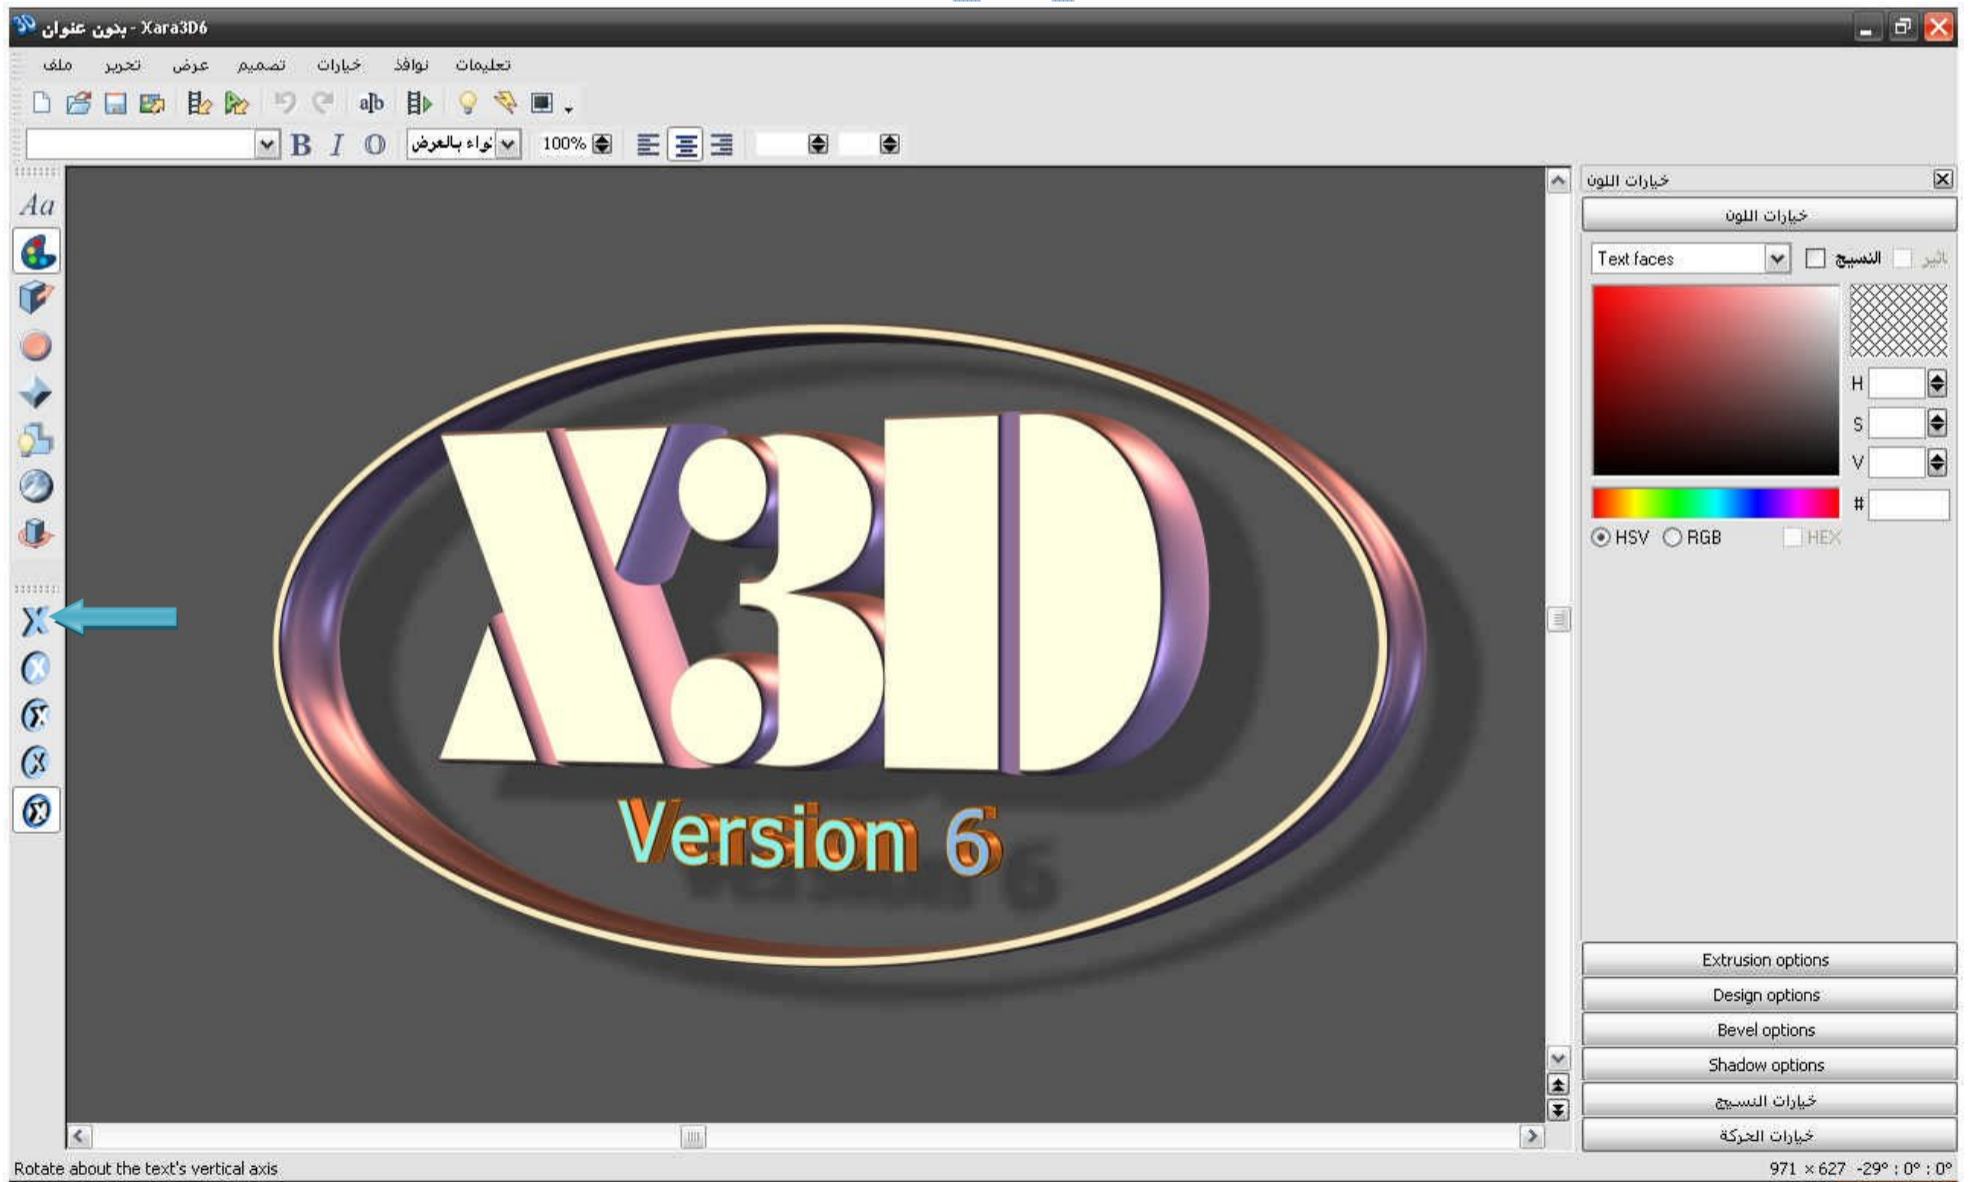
بدون عنوان - Xara3D6

ملف تحرير عرض تصميم خيارات نوافذ تعليمات

B I O نواء بالعرض 100%

Aa

X3D
Version 6

خيارات اللون

خيارات اللون

Text faces النسيج تأثير

H
S
V
#

HSV RGB HEX

Extrusion options
Design options
Bevel options
Shadow options
خيارات النسيج
خيارات الحركة

Rotate about the text's vertical axis

971 × 627 -29° : 0° : 0°